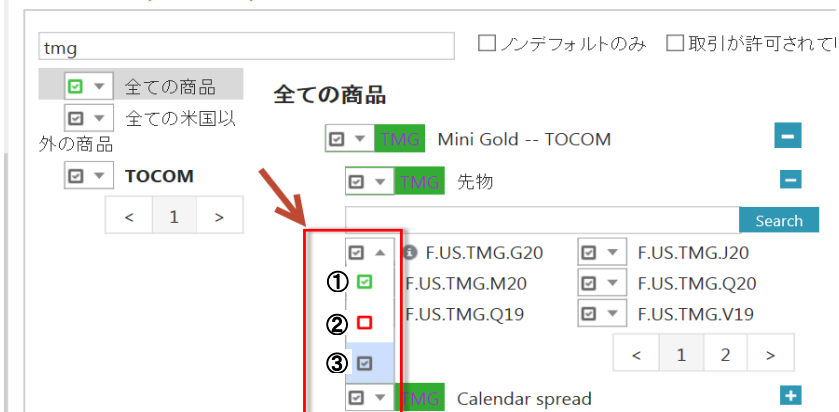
tmg

ノンデフォルトのみ　取引が許可されてい

全ての商品

全ての米国以外の商品

TOCOM

< 1 >

全ての商品

TMG Mini Gold -- TOCOM

TMG 先物

Search

F.US.TMG.G20　F.US.TMG.J20

①　F.US.TMG.M20　F.US.TMG.Q20

②　F.US.TMG.Q19　F.US.TMG.V19

③

< 1 2 >

TMG Calendar spread